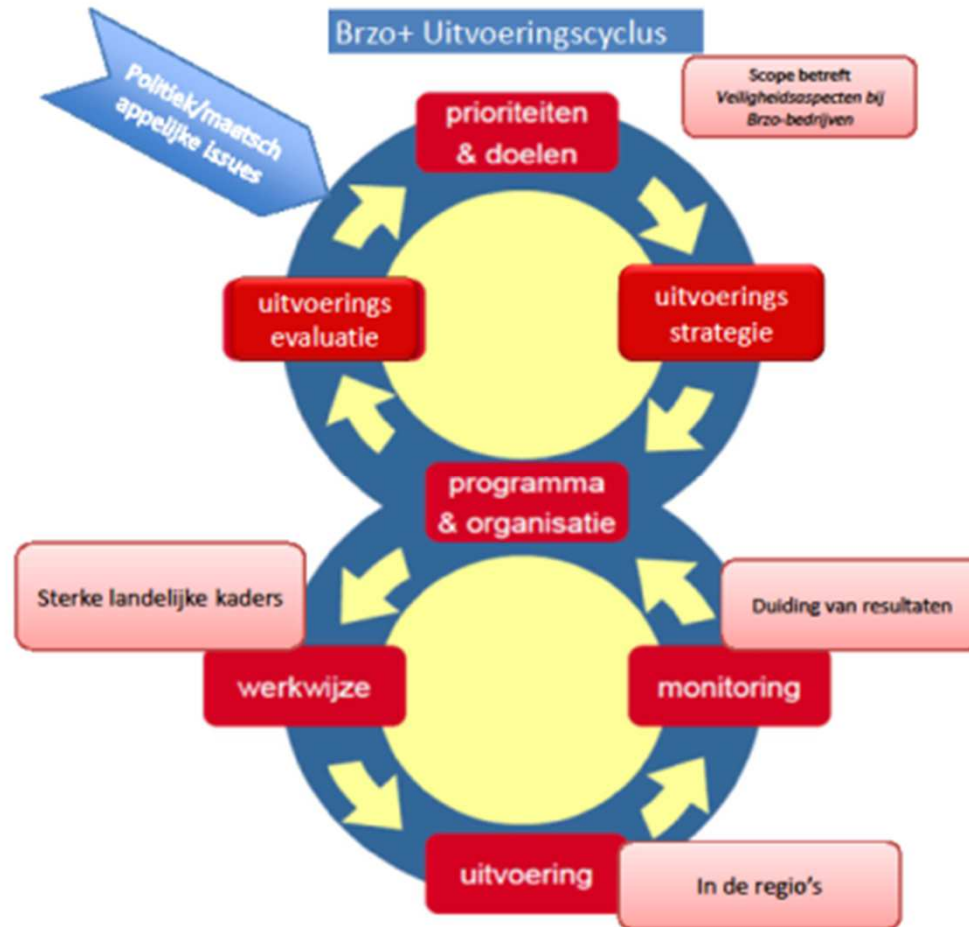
Brzo+ Uitvoeringscyclus

Politiek/maatsch appelijke issues

prioriteiten & doelen

Scope betreft *Veiligheidsaspecten bij Brzo-bedrijven*

uitvoerings evaluatie

uitvoerings strategie

programma & organisatie

Sterke landelijke kaders

Duiding van resultaten

werkwijze

monitoring

uitvoering

In de regio's